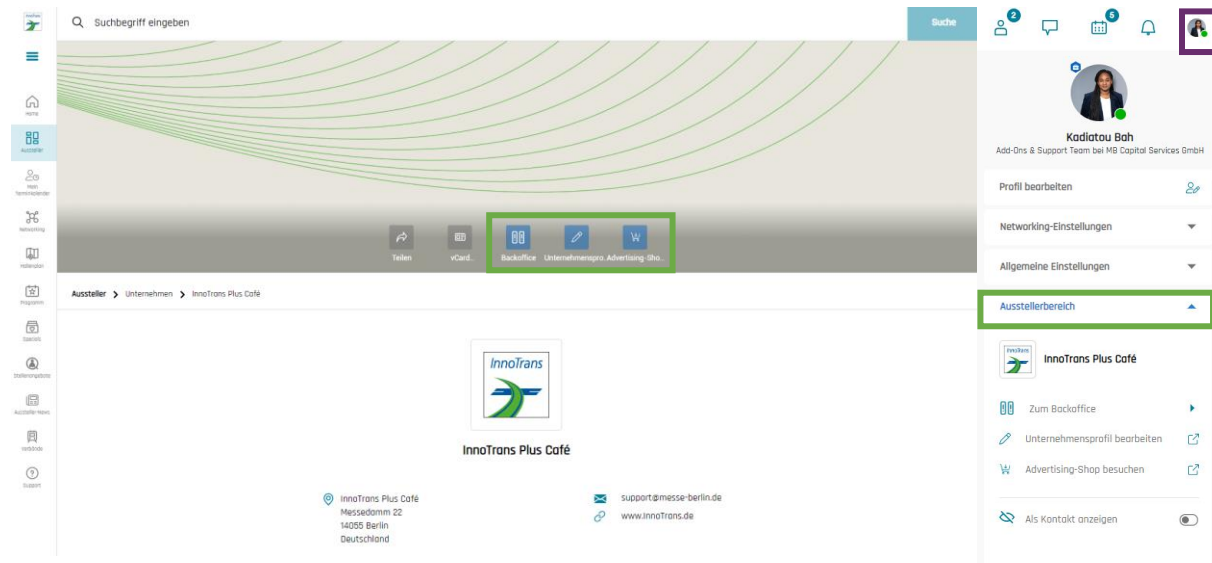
InnoTrans

Home
Aussteller
Mein Terminkalender
Networking
Hallenplan
Programm
Specials
Stellenangebote
Aussteller-News
Verbände
Support

Suchbegriff eingeben

Suche

2

5

Teilen
vCard...
Backoffice
Unternehmenspro...
Advertising-Sho...

Aussteller > Unternehmen > InnoTrans Plus Café

InnoTrans

InnoTrans Plus Café

InnoTrans Plus Café
Messedamm 22
14055 Berlin
Deutschland

support@messe-berlin.de
www.InnoTrans.de

Kadiatou Bah
Add-Ons & Support Team bei MB Capital Services GmbH

Profil bearbeiten
Networking-Einstellungen
Allgemeine Einstellungen
Ausstellerbereich

InnoTrans Plus Café

Zum Backoffice
Unternehmensprofil bearbeiten
Advertising-Shop besuchen

Als Kontakt anzeigen